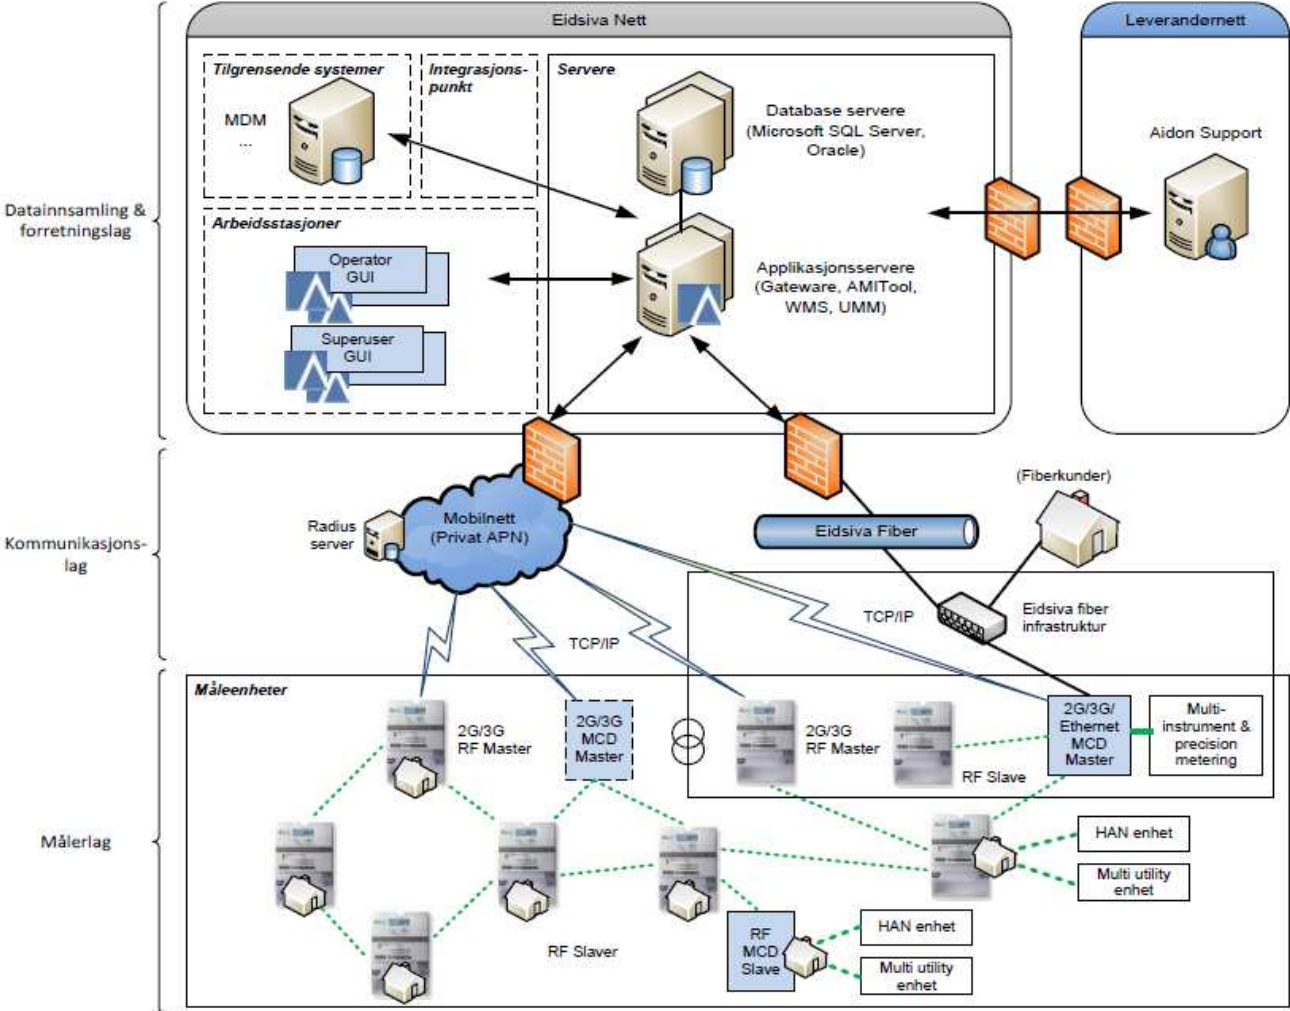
Datainnsamling & forretningslag

Eidsiva Nett

Leverandørnett

Tilgrensende systemer

MDM
...

Integrasjonspunkt

Servere

Database servere (Microsoft SQL Server, Oracle)

Aidon Support

Arbeidsstasjoner

Operator GUI

Superuser GUI

Applikasjonsservere (Gateware, AMITool, WMS, UMM)

Kommunikasjonslag

Radius server

Mobilnett (Privat APN)

Eidsiva Fiber

(Fiberkunder)

TCP/IP

Eidsiva fiber infrastruktur

TCP/IP

Målerlag

Måleenheter

2G/3G RF Master

2G/3G MCD Master

2G/3G RF Master

RF Slave

2G/3G/ Ethernet MCD Master

Multi-instrument & precision metering

HAN enhet

Multi utility enhet

RF Slaver

RF MCD Slave

HAN enhet

Multi utility enhet